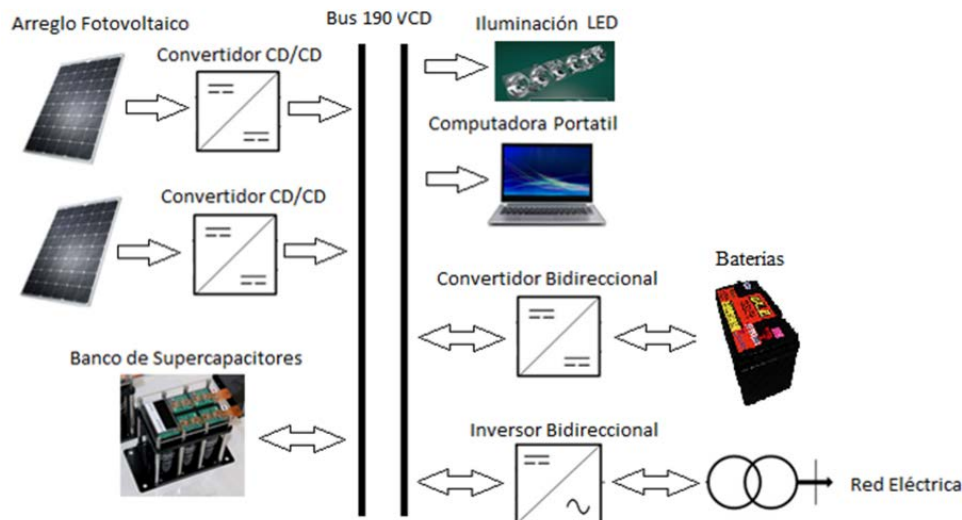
Arreglo Fotovoltaico

Bus 190 VCD

Iluminación LED

Convertidor CD/CD

Computadora Portatil

Convertidor CD/CD

Baterias

Convertidor Bidireccional

Banco de Supercapacitores

Inversor Bidireccional

Red Eléctrica